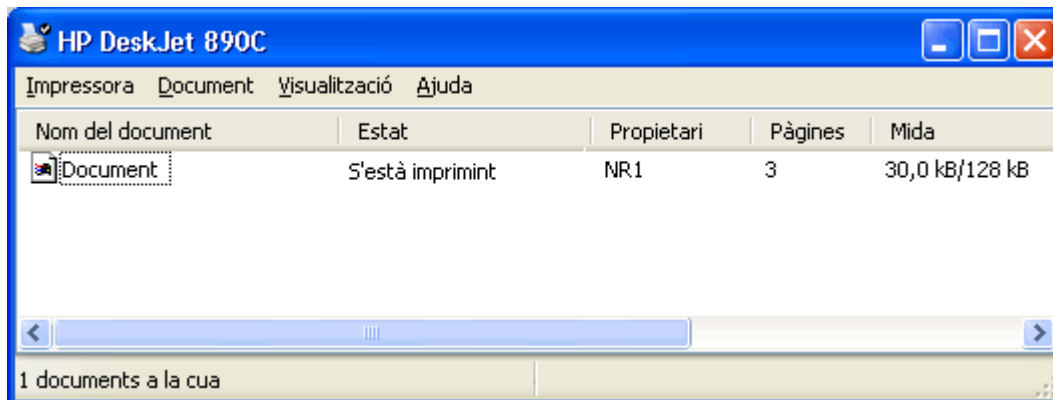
HP DeskJet 890C

Impressora Document Visualització Ajuda

| Nom del document | Estat | Propietari | Pàgines | Mida |
|---|---|---|---|---|
| Document | S'està imprimint | NR1 | 3 | 30,0 kB/128 kB |

1 documents a la cua